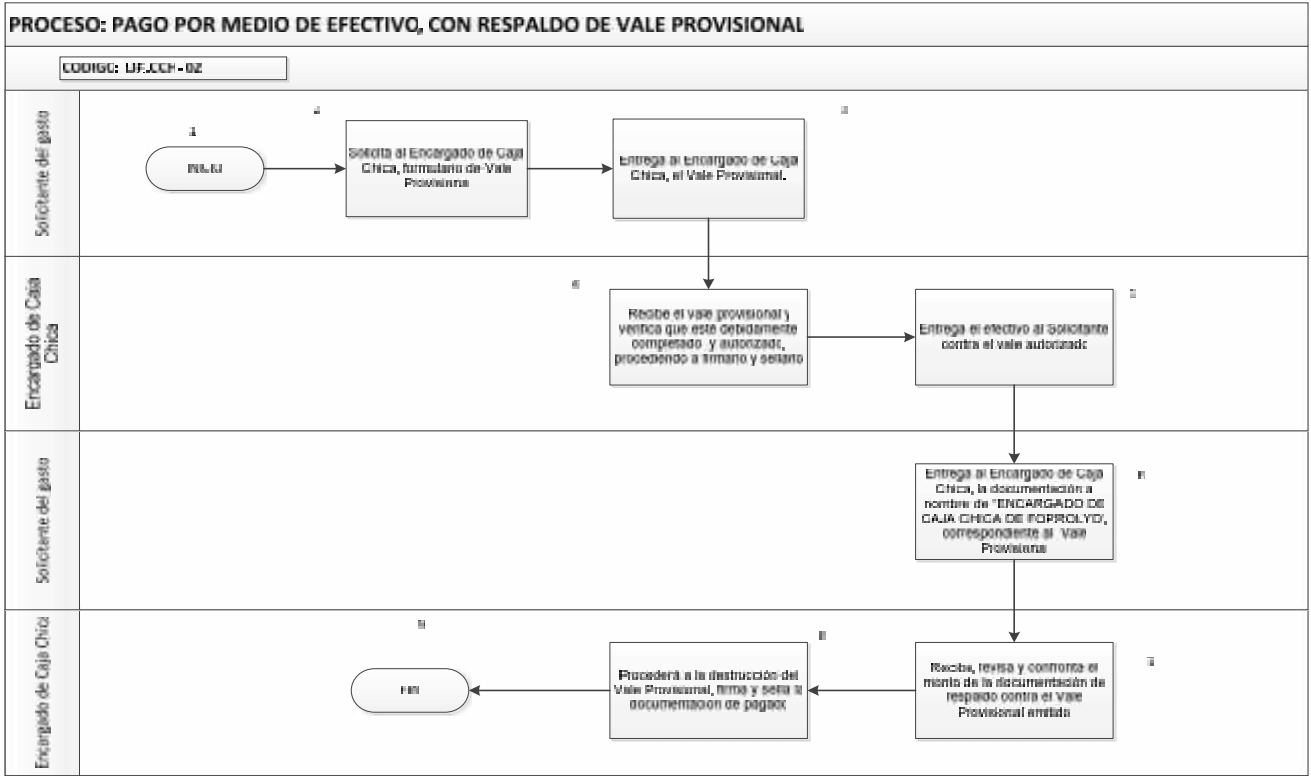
PROCESO: PAGO POR MEDIO DE EFECTIVO, CON RESPALDO DE VALE PROVISIONAL

CODIGO: UF.CCH-02

Solicitante del gasto

1

INICIO

2

Solicita al Encargado de Caja Chica, formulario de Vale Provisional

3

Entrega al Encargado de Caja Chica, el Vale Provisional.

Encargado de Caja Chica

4

Recibe el vale provisional y verifica que esté debidamente completado y autorizado, procediendo a firmarlo y sellarlo

5

Entrega el efectivo al Solicitante contra el vale autorizado

Solicitante del gasto

6

Entrega al Encargado de Caja Chica, la documentación a nombre de "ENCARGADO DE CAJA CHICA DE FOPROLYD", correspondiente al Vale Provisional

Encargado de Caja Chica

7

Recibe, revisa y confronta el monto de la documentación de respaldo contra el Vale Provisional emitido

8

Procederá a la destrucción del Vale Provisional, firma y sella la documentación de pago

9

FIN